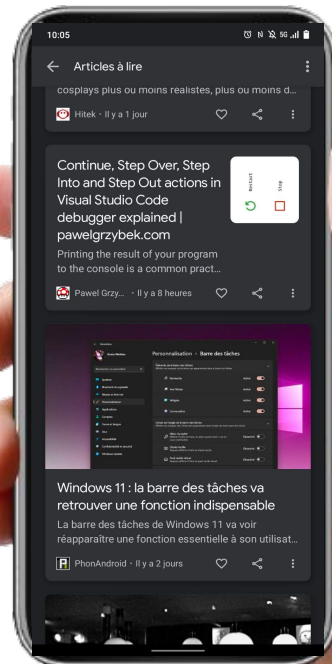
10:05

Articles à lire

cosplays plus ou moins réalistes, plus ou moins d...

Hitek • Il y a 1 jour

Continue, Step Over, Step Into and Step Out actions in Visual Studio Code debugger explained | pawelgrzybek.com

Restart

Stop

Printing the result of your program to the console is a common pract...

Pawel Grzy... • Il y a 8 heures

Personnalisation › Barre des tâches

Windows 11 : la barre des tâches va retrouver une fonction indispensable

La barre des tâches de Windows 11 va voir réapparaître une fonction essentielle à son utilisat...

PhonAndroid • Il y a 2 jours